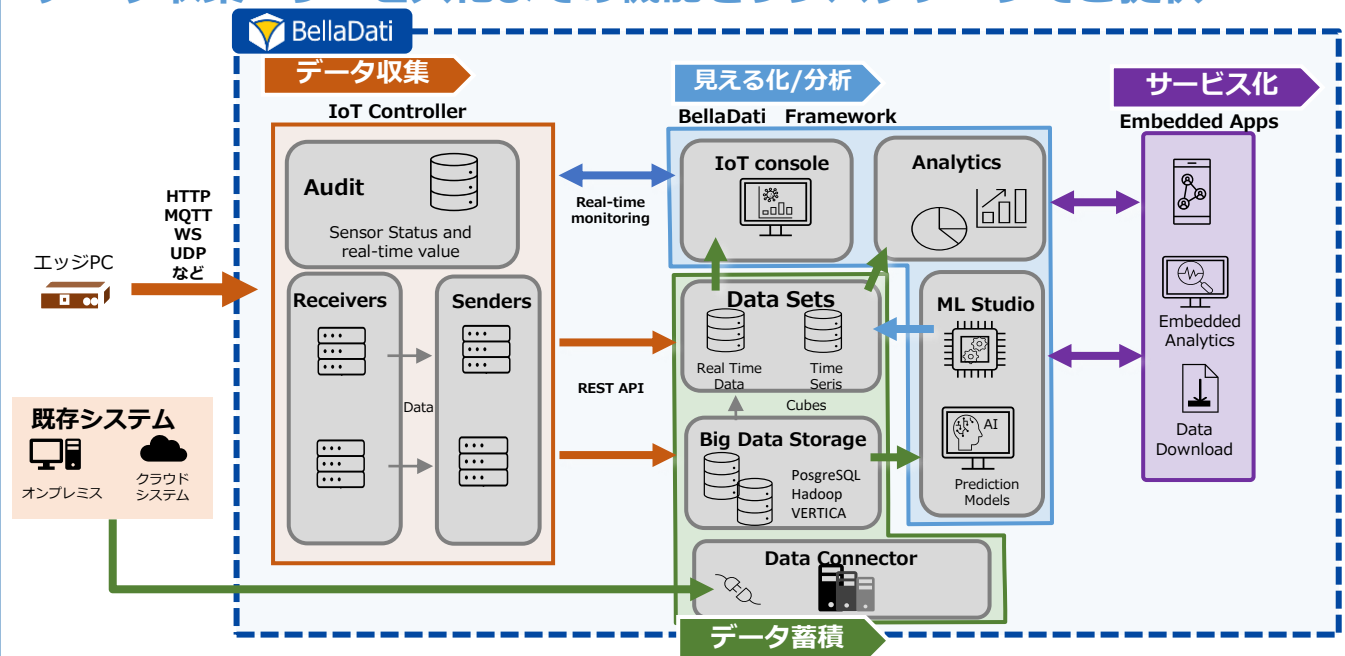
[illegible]

BellaDati

データ収集

IoT Controller

Audit

Sensor Status and real-time value

Receivers

Senders

Data

HTTP
MQTT
WS
UDP
など

エッジPC

既存システム

オンプレミス

クラウド システム

Real-time monitoring

REST API

見える化/分析

BellaDati Framework

IoT console

Analytics

Data Sets

Real Time Data

Time Seris

Cubes

ML Studio

AI

Prediction Models

Big Data Storage

PosgreSQL
Hadoop
VERTICA

Data Connector

データ蓄積

サービス化

Embedded Apps

Embedded Analytics

Data Download